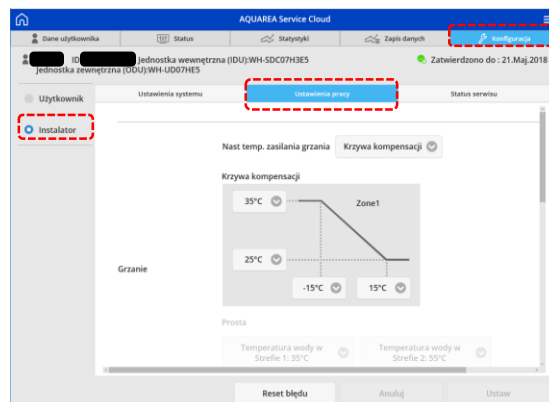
AQUAREA Service Cloud

Dane użytkownika | Status | Statystyki | Zapis danych | Konfiguracja

ID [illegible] Jednostka wewnętrzna (IDU):WH-SDC07H3E5
Jednostka zewnętrzna (ODU):WH-UD07HE5

Zatwierdzono do : 21.Maj.2018

Użytkownik
Instalator

Ustawienia systemu | Ustawienia pracy | Status serwisu

Nast temp. zasilania grzania | Krzywa kompensacji

Krzywa kompensacji

35°C
Zone1
25°C
-15°C
15°C

Grzanie

Prosta

Temperatura wody w Strefie 1: 35°C
Temperatura wody w Strefie 2: 55°C

Reset błędu | Anuluj | Ustaw